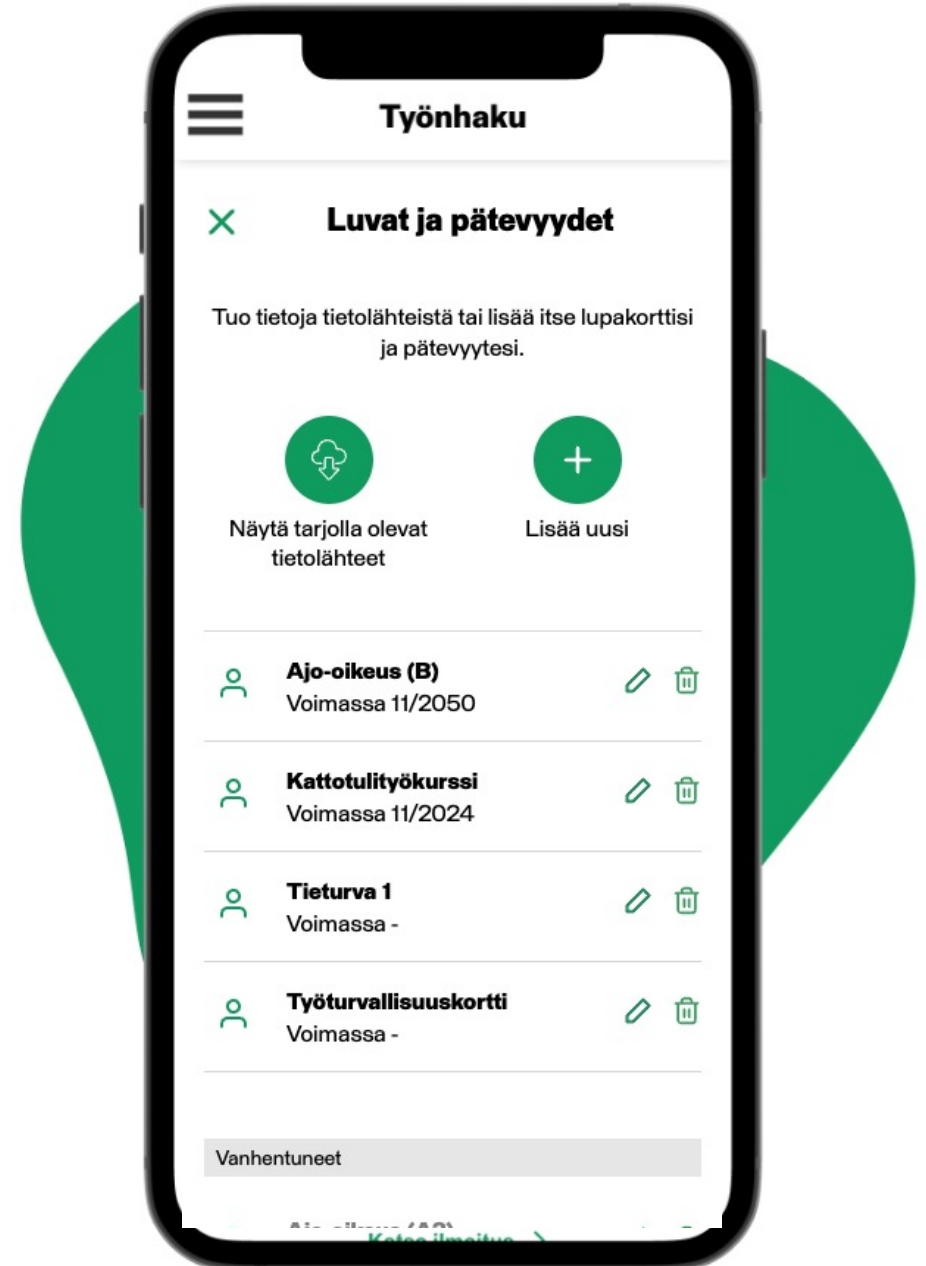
Työnhaku

Luvat ja pätevyydet

Tuo tietoja tietolähteistä tai lisää itse lupakorttisi ja pätevyytesi.

Näytä tarjolla olevat tietolähteet

Lisää uusi

Ajo-oikeus (B)
Voimassa 11/2050

Kattotulityökurssi
Voimassa 11/2024

Tieturva 1
Voimassa -

Työturvallisuuskortti
Voimassa -

Vanhentuneet

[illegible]

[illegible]